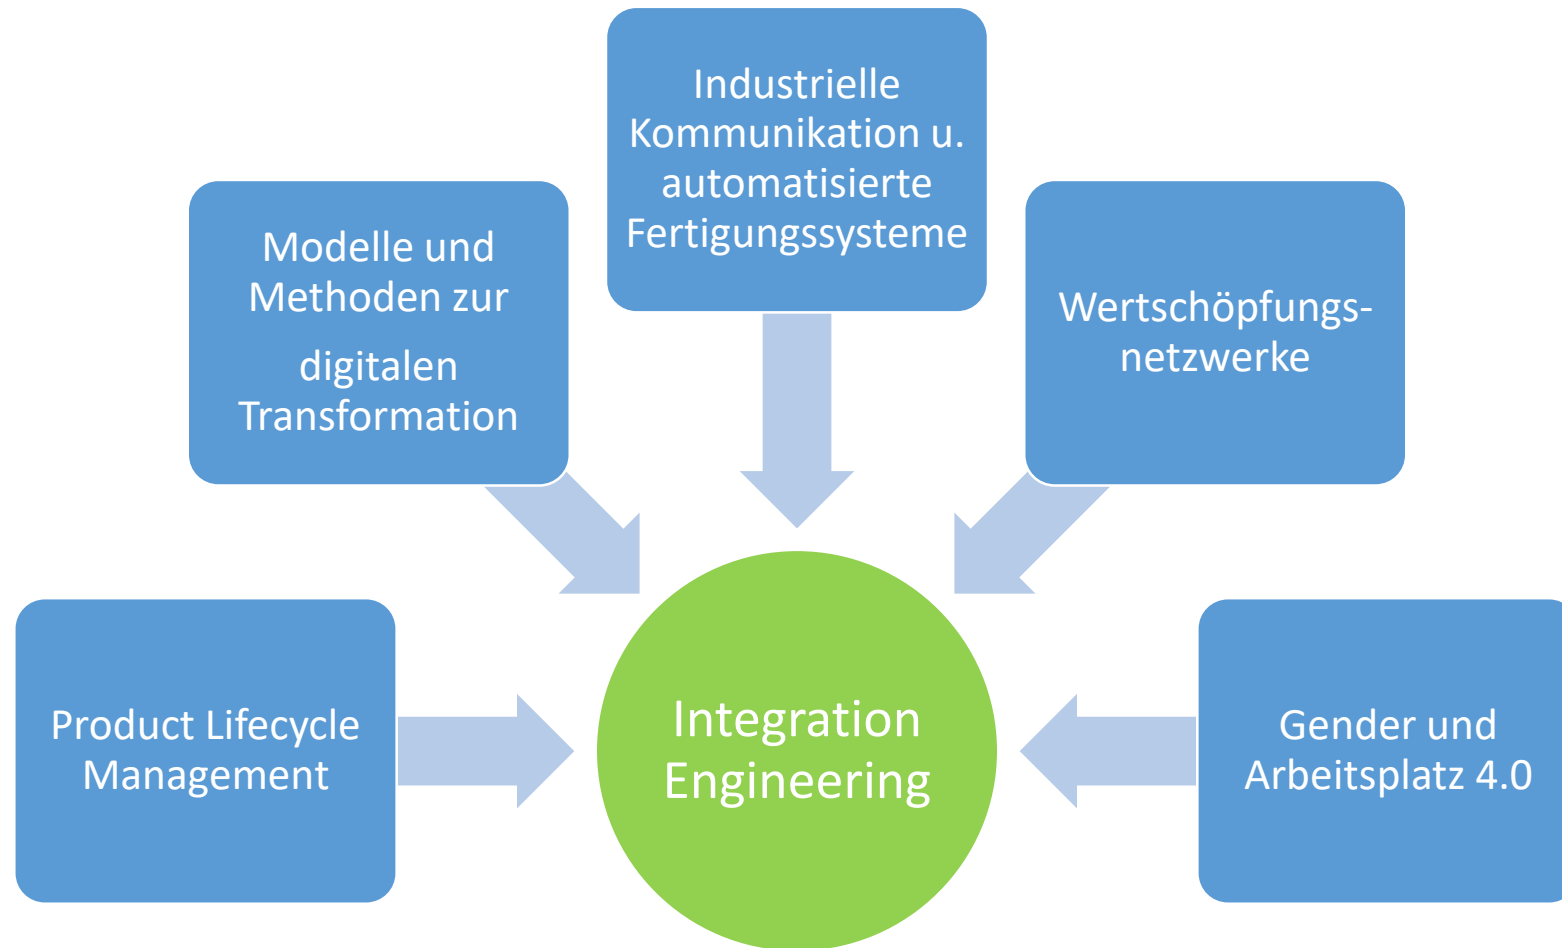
Industrielle Kommunikation u. automatisierte Fertigungssysteme

Modelle und Methoden zur digitalen Transformation

Wertschöpfungsnetzwerke

Product Lifecycle Management

Integration Engineering

Gender und Arbeitsplatz 4.0